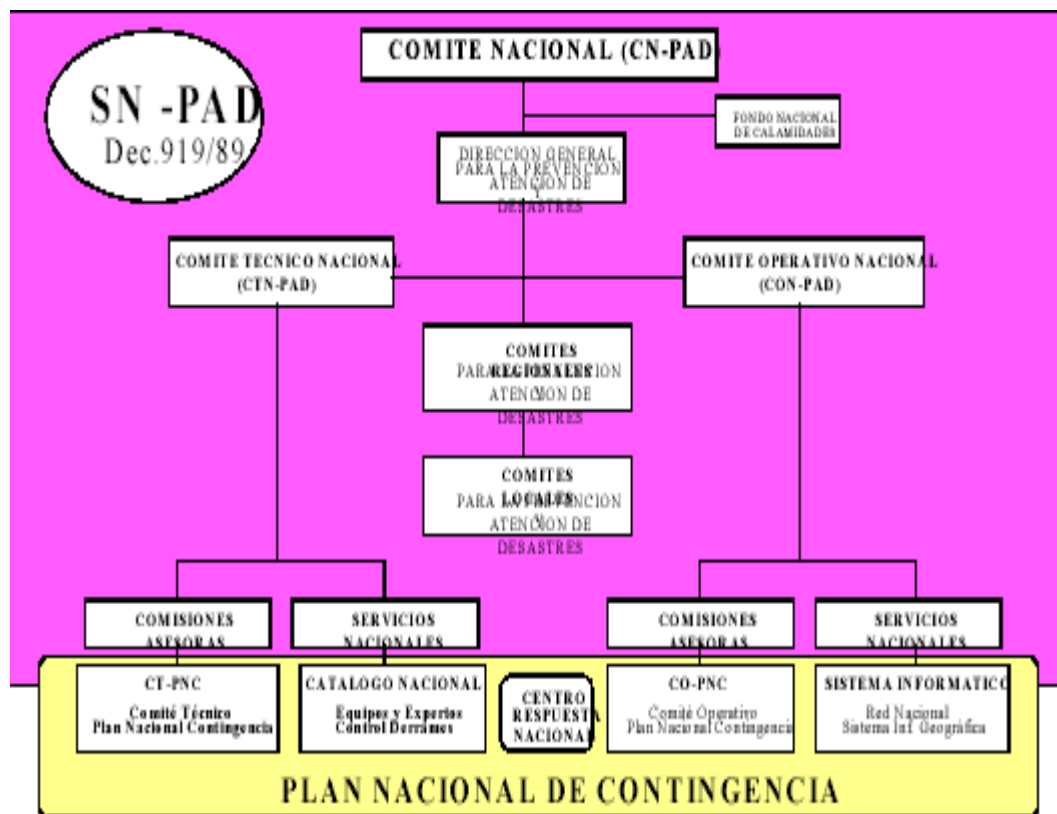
SN -PAD
Dec.919/89

COMITE NACIONAL (CN-PAD)

FONDO NACIONAL DE CALAMIDADES

DIRECCION GENERAL PARA LA PREVENCION Y ATENCION DE DESASTRES

COMITE TECNICO NACIONAL (CTN-PAD)

COMITE OPERATIVO NACIONAL (CON-PAD)

COMITES REGIONALES PARA LA PREVENCION Y ATENCION DE DESASTRES

COMITES LOCALES PARA LA PREVENCION Y ATENCION DE DESASTRES

COMISIONES ASESORAS

SERVICIOS NACIONALES

COMISIONES ASESORAS

SERVICIOS NACIONALES

CT-PNC
Comité Técnico Plan Nacional Contingencia

CATALOGO NACIONAL
Equipos y Expertos Control Derrames

CENTRO RESPUESTA NACIONAL

CO-PNC
Comité Operativo Plan Nacional Contingencia

SISTEMA INFORMATICO
Red Nacional Sistema Inf. Geográfica

PLAN NACIONAL DE CONTINGENCIA